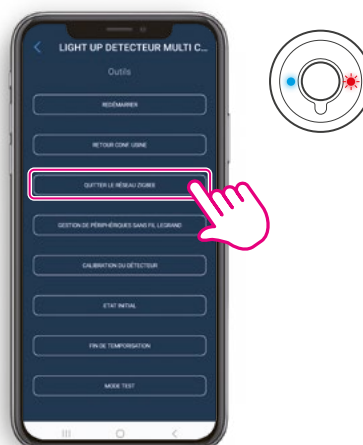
LIGHT UP DETECTEUR MULTI C...

Outils

REDÉMARRER

RETOUR CONF USINE

QUITTER LE RÉSEAU ZIGBEE

GESTION DE PÉRIPHÉRIQUES SANS FIL LEGRAND

CALIBRATION DU DÉTECTEUR

ETAT INITIAL

FIN DE TEMPORISATION

MODE TEST